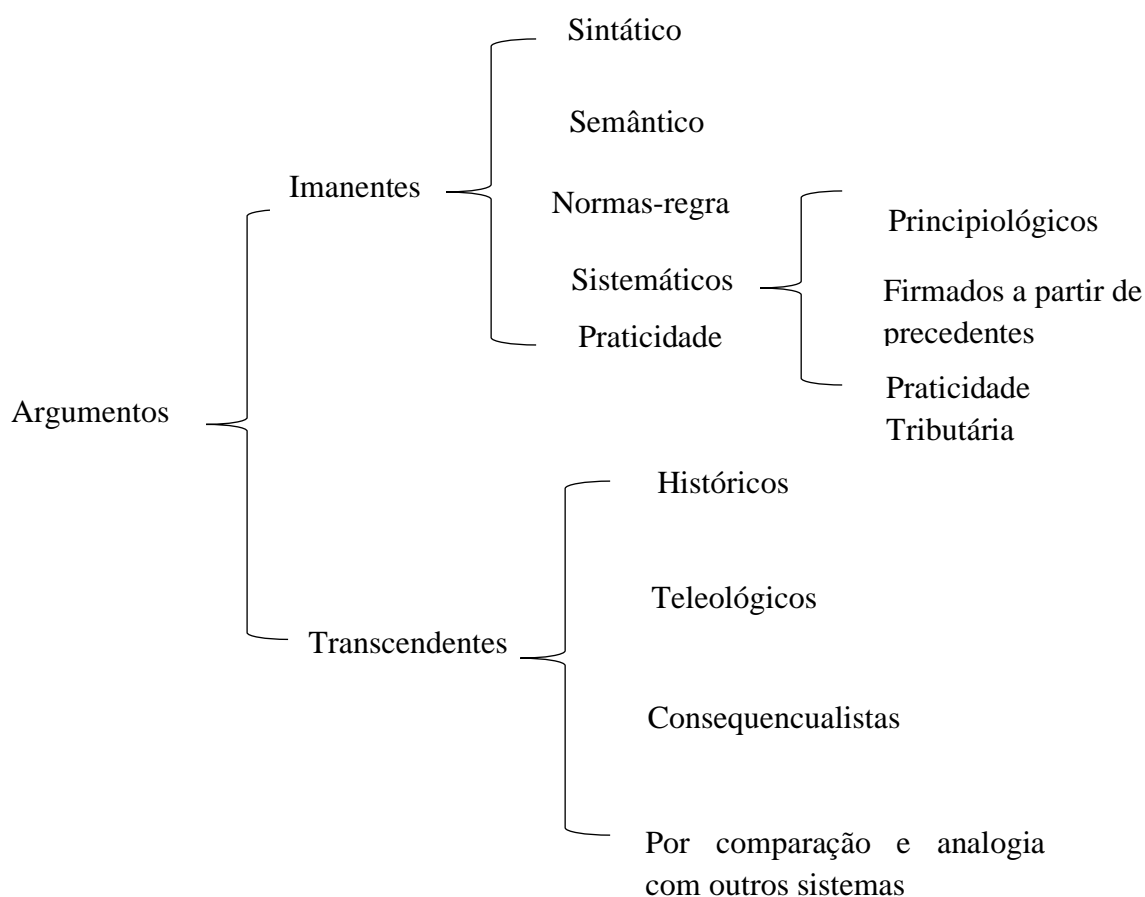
Argumentos

Imanentes

Sintático

Semântico

Normas-regra

Sistemáticos

Principiológicos

Firmados a partir de precedentes

Praticidade Tributária

Praticidade

Transcendentes

Históricos

Teleológicos

Consequencualistas

Por comparação e analogia com outros sistemas